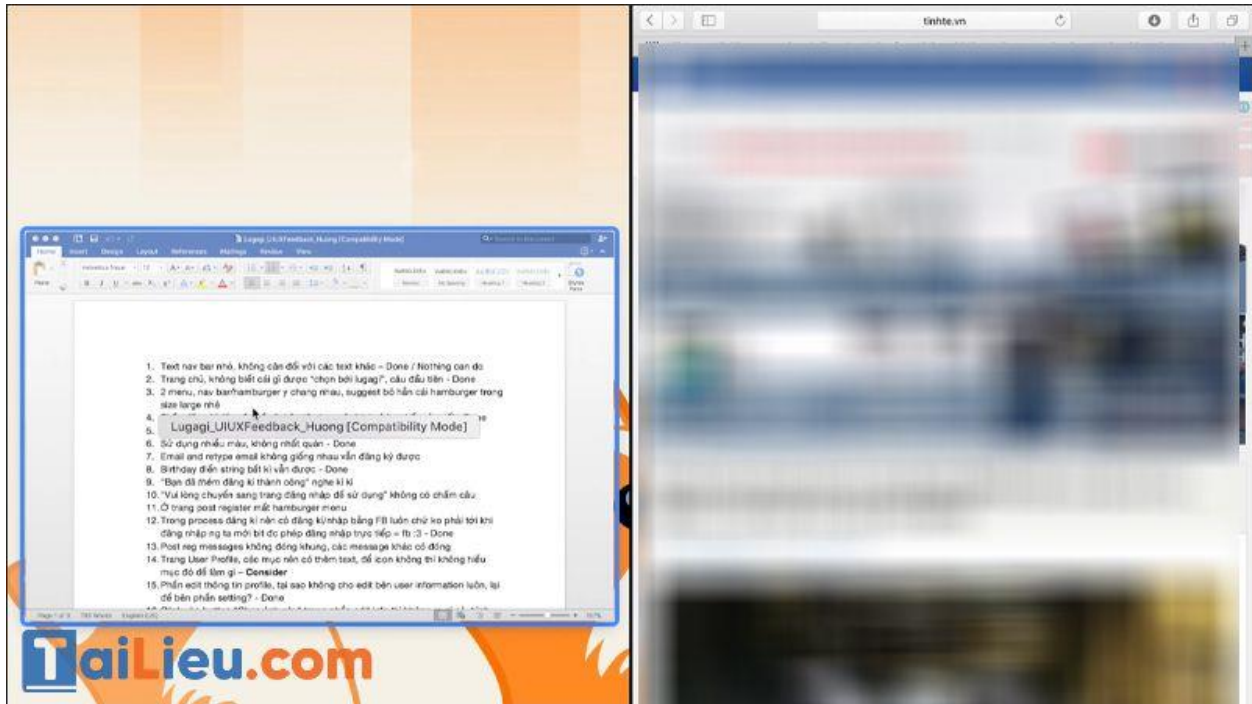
Lugagi_UIUXFeedback_Huong [Compatibility Mode]

Home Insert Design Layout References Mailings Review View

1. Text nav bar nhỏ, không cân đối với các text khác – Done / Nothing can do
2. Trang chủ, không biết cái gì được "chọn bởi lugagi", câu đầu tiên - Done
3. 2 menu, nav bar/hamburger y chang nhau, suggest bỏ hẳn cái hamburger trong size large nhé
4. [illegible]
5. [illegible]
6. Sử dụng nhiều màu, không nhất quán - Done
7. Email and retype email không giống nhau vẫn đăng ký được
8. Birthday điền string bất kì vẫn được - Done
9. "Bạn đã thêm đăng kí thành công" nghe kì kì
10. "Vui lòng chuyển sang trang đăng nhập để sử dụng" không có chấm câu
11. Ở trang post register mất hamburger menu
12. Trong process đăng kí nên có đăng kí/nhập bằng FB luôn chứ ko phải tới khi đăng nhập ng ta mới bit đc phép đăng nhập trực tiếp = fb :3 - Done
13. Post reg messages không đóng khung, các message khác có đóng
14. Trang User Profile, các mục nên có thêm text, để icon không thì không hiểu mục đó để làm gì – Consider
15. Phần edit thông tin profile, tại sao không cho edit bên user information luôn, lại để bên phần setting? - Done

Lugagi_UIUXFeedback_Huong [Compatibility Mode]

tinhte.vn

TaiLieu.com